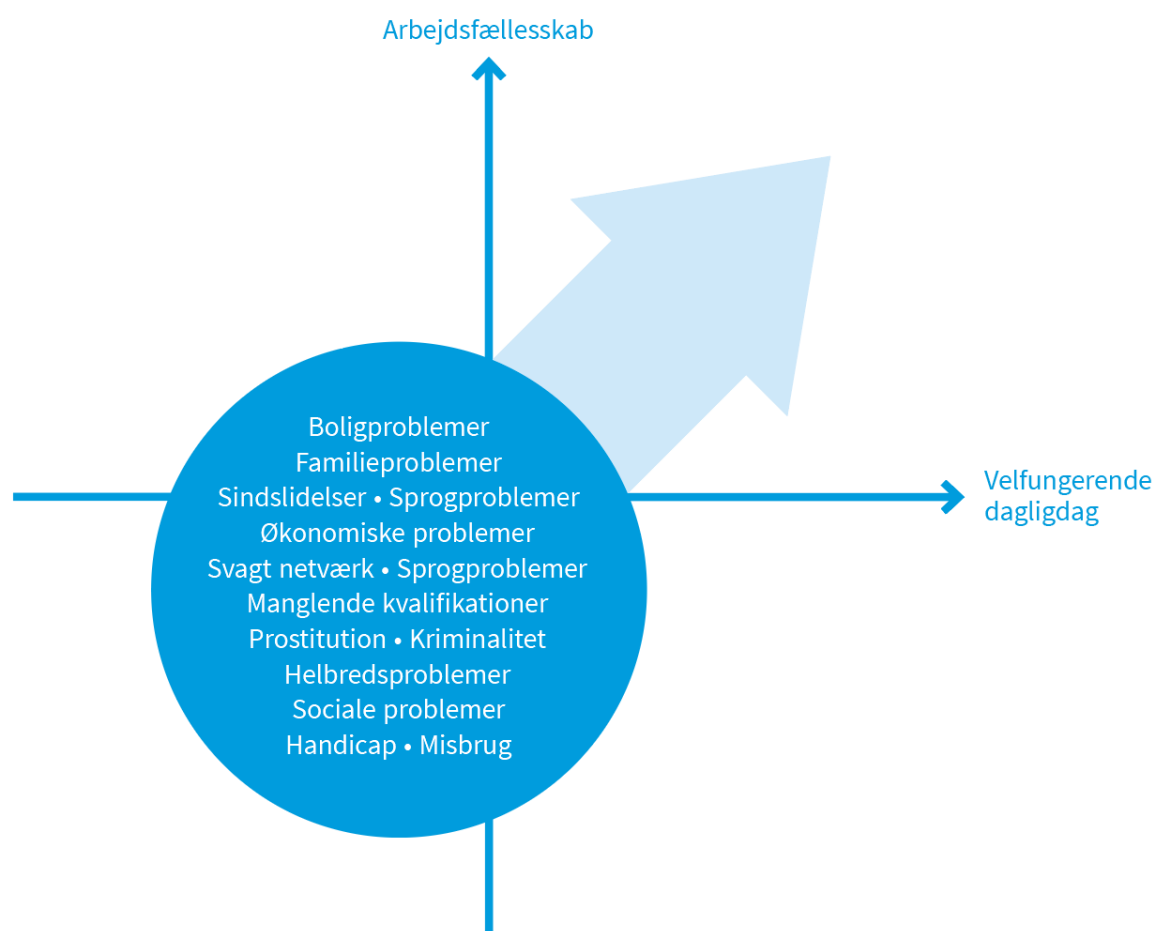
Arbejdsfællesskab

Velfungerende dagligdag

Boligproblemer
Familieproblemer
Sindslidelser • Sprogproblemer
Økonomiske problemer
Svagt netværk • Sprogproblemer
Manglende kvalifikationer
Prostitution • Kriminalitet
Helbredsproblemer
Sociale problemer
Handicap • Misbrug